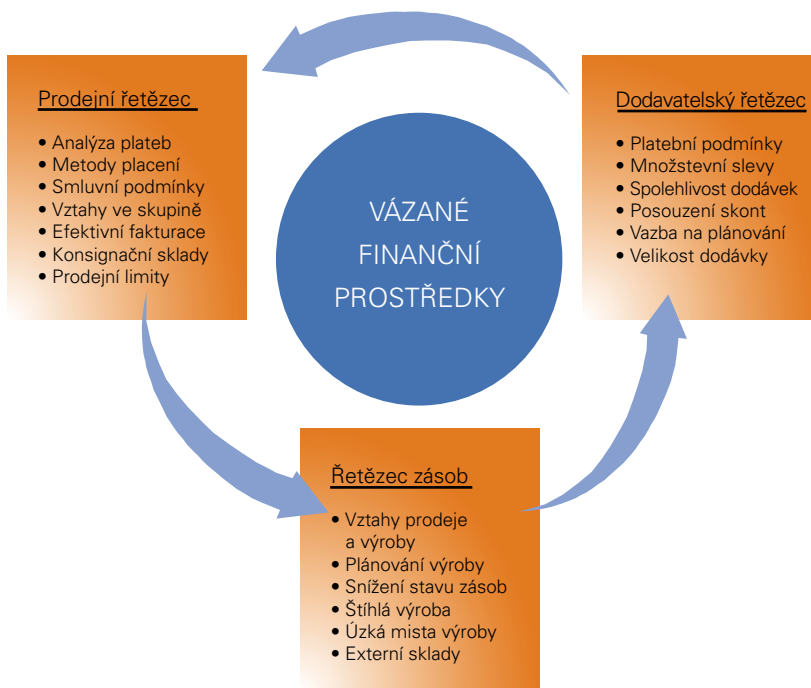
Prodejní řetězec

• Analýza plateb
• Metody placení
• Smluvní podmínky
• Vztahy ve skupině
• Efektivní fakturace
• Konsignační sklady
• Prodejní limity

VÁZANÉ FINANČNÍ PROSTŘEDKY

Dodavatelský řetězec

• Platební podmínky
• Množstevní slevy
• Spolehlivost dodávek
• Posouzení skont
• Vazba na plánování
• Velikost dodávky

Řetězec zásob

• Vztahy prodeje a výroby
• Plánování výroby
• Snížení stavu zásob
• Štíhlá výroba
• Úzká mista výroby
• Externí sklady